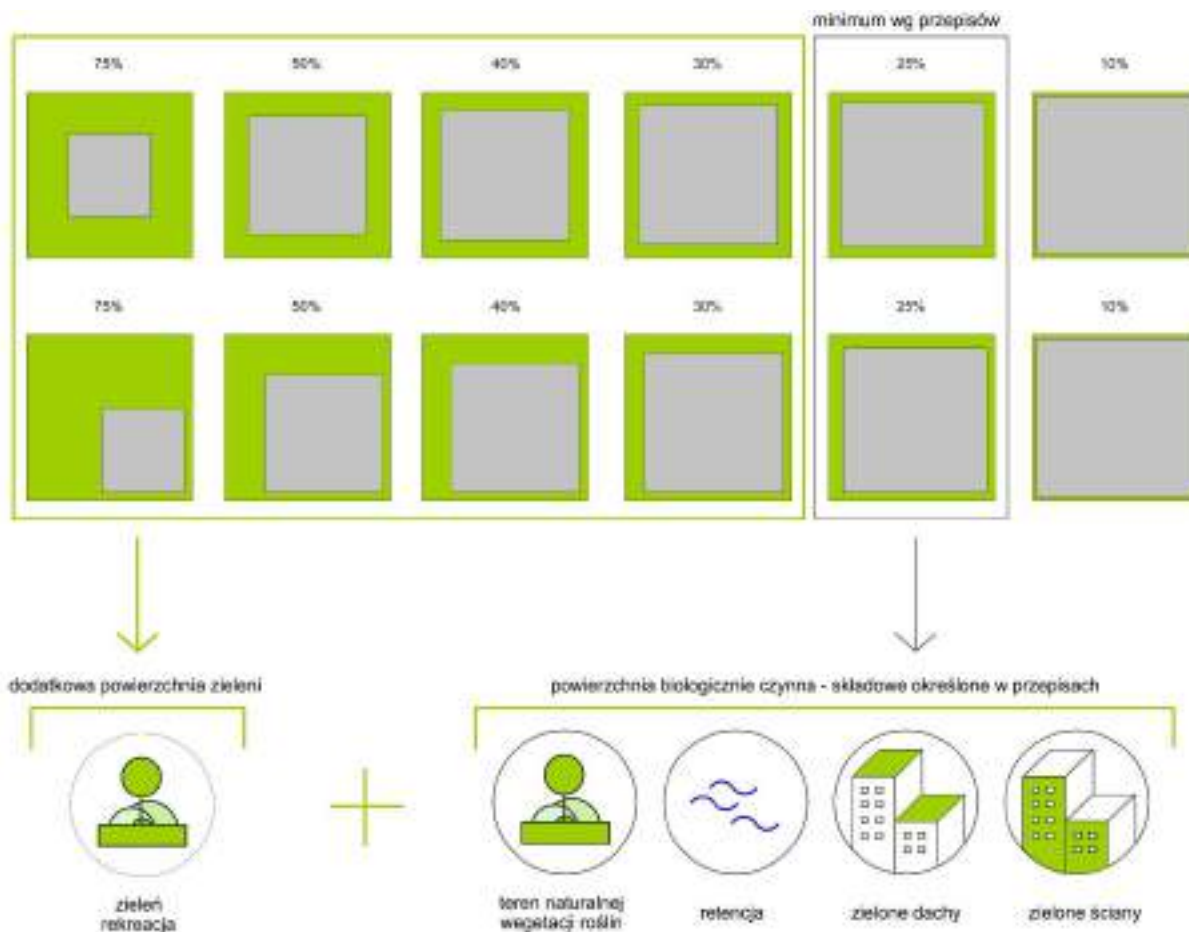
minimum wg przepisów

75%

50%

40%

30%

25%

10%

75%

50%

40%

30%

25%

10%

dodatkowa powierzchnia zieleni

powierzchnia biologicznie czynna - składowe określone w przepisach

zieleń rekreacja

teren naturalnej wegetacji roślin

retencja

zielone dachy

zielone ściany